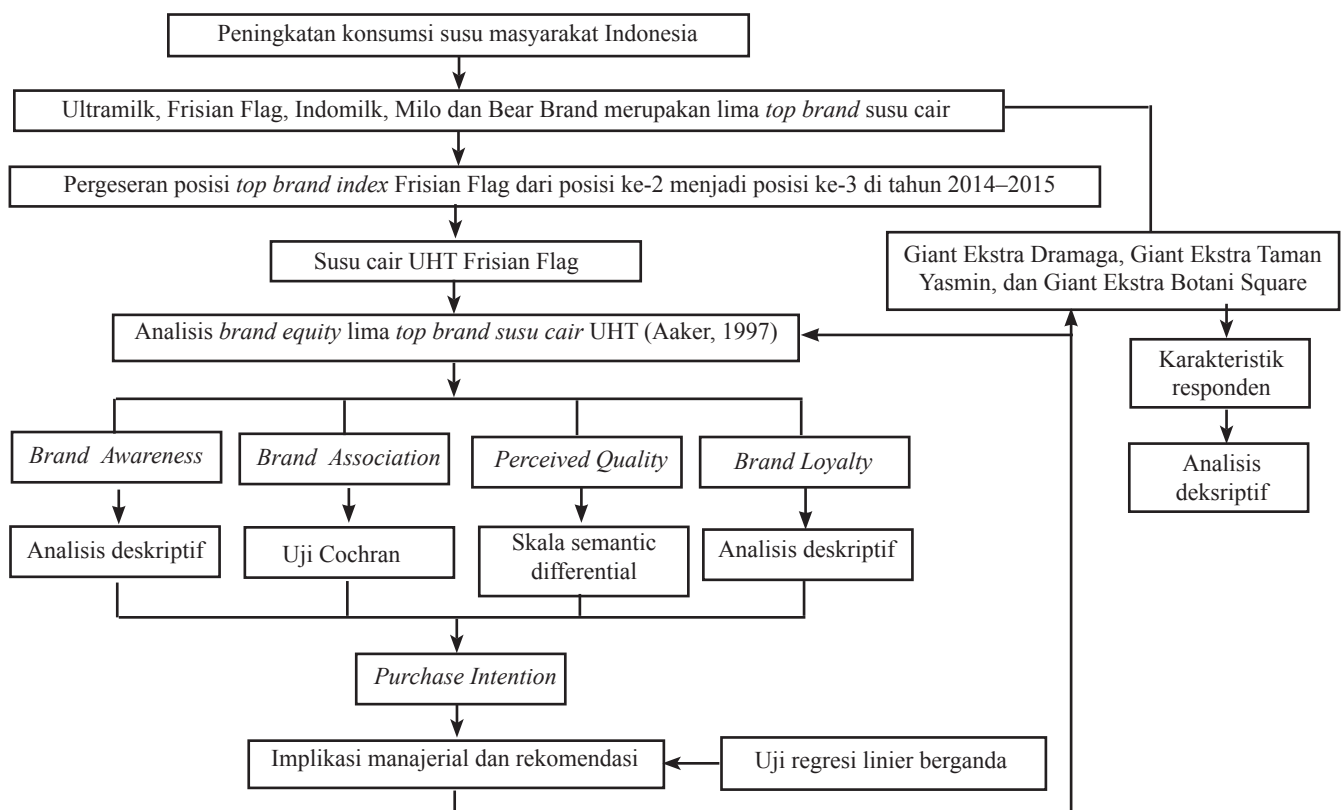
Peningkatan konsumsi susu masyarakat Indonesia

Ultramilk, Frisian Flag, Indomilk, Milo dan Bear Brand merupakan lima *top brand* susu cair

Pergeseran posisi *top brand index* Frisian Flag dari posisi ke-2 menjadi posisi ke-3 di tahun 2014–2015

Susu cair UHT Frisian Flag

Giant Ekstra Dramaga, Giant Ekstra Taman Yasmin, dan Giant Ekstra Botani Square

Analisis *brand equity* lima *top brand susu cair* UHT (Aaker, 1997)

Karakteristik responden

Analisis deksriptif

*Brand Awareness*

*Brand Association*

*Perceived Quality*

*Brand Loyalty*

Analisis deskriptif

Uji Cochran

Skala semantic differential

Analisis deskriptif

*Purchase Intention*

Implikasi manajerial dan rekomendasi

Uji regresi linier berganda